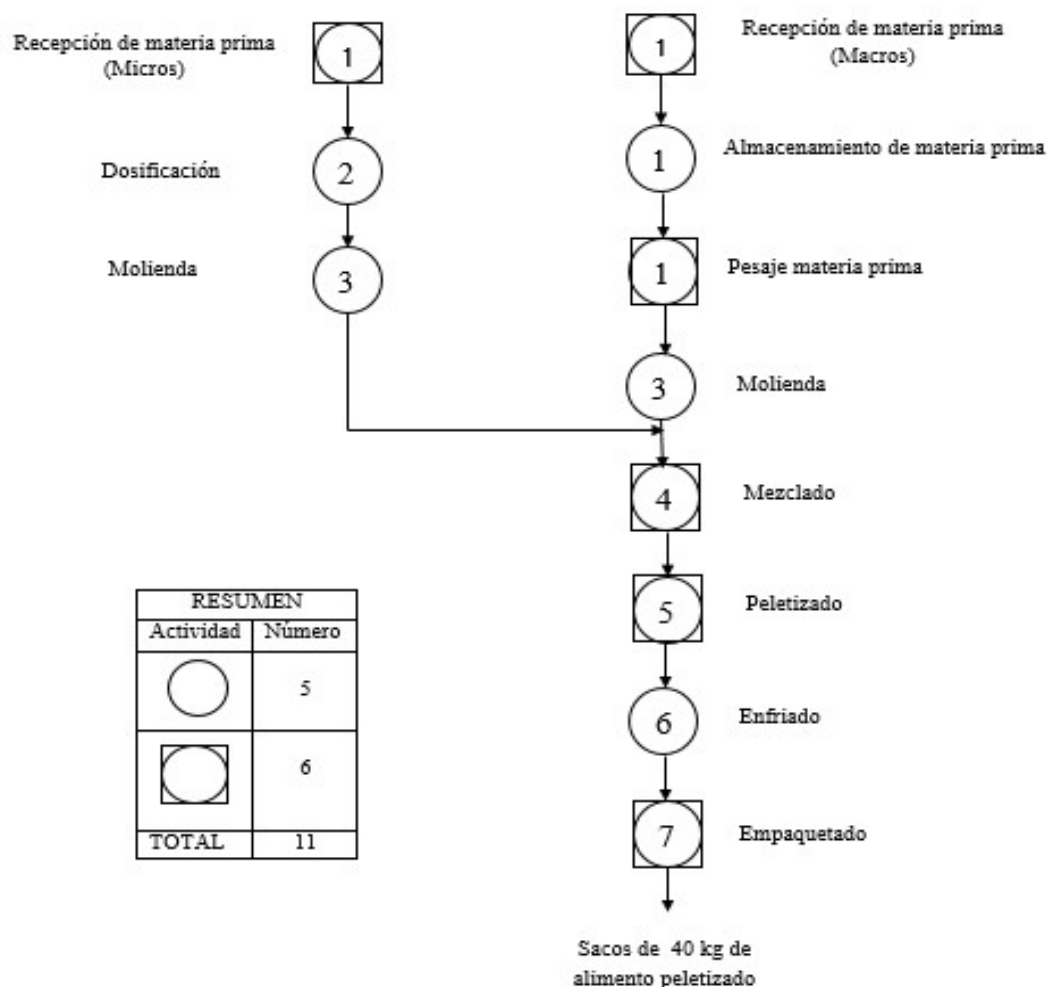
Recepción de materia prima (Micros)

1

Dosificación

2

Molienda

3

1

Recepción de materia prima (Macros)

1

Almacenamiento de materia prima

1

Pesaje materia prima

3

Molienda

4

Mezclado

5

Peletizado

6

Enfriado

7

Empaquetado

Sacos de 40 kg de alimento peletizado

| RESUMEN | |
|---|---|
| Actividad | Número |
| | 5 |
| | 6 |
| TOTAL | 11 |